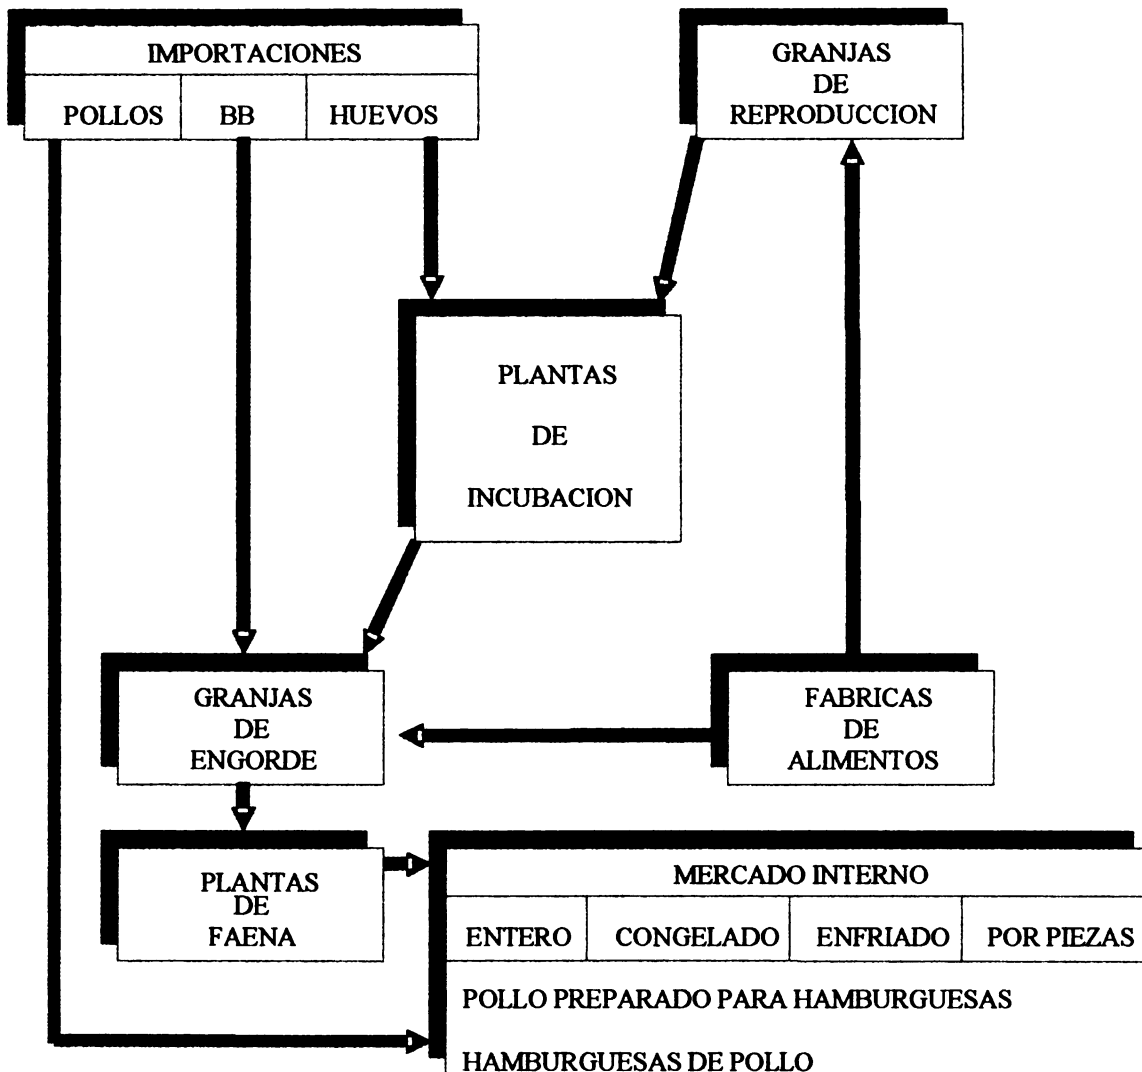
IMPORTACIONES

POLLOS | BB | HUEVOS

GRANJAS DE REPRODUCCION

PLANTAS DE INCUBACION

GRANJAS DE ENGORDE

FABRICAS DE ALIMENTOS

PLANTAS DE FAENA

MERCADO INTERNO

ENTERO | CONGELADO | ENFRIADO | POR PIEZAS

POLLO PREPARADO PARA HAMBURGUESAS

HAMBURGUESAS DE POLLO